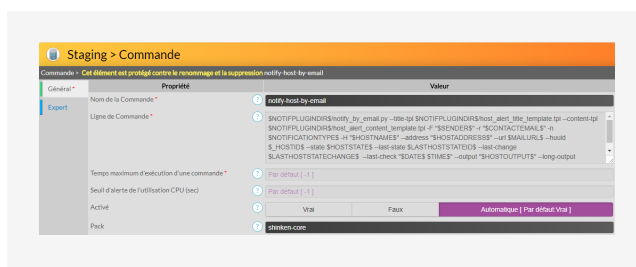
Staging > Commande

Commande > Cet élément est protégé contre le renommage et la suppression notify-host-by-email

Général *

Export

| Propriété | | Valeur |
|---|---|---|
| Nom de la Commande * | ? | notify-host-by-email |
| Ligne de Commande * | ? | $NOTIFPLUGINDIR$/notify_by_email.py --title-tpl $NOTIFPLUGINDIR$/host_alert_title_template.tpl --content-tpl $NOTIFPLUGINDIR$/host_alert_content_template.tpl -F "$SENDER$" -r "$CONTACTEMAIL$" -n $NOTIFICATIONTYPE$ -H "$HOSTNAME$" --address "$HOSTADDRESS$" --url $MAILURL$ --huuid $_HOSTID$ --state $HOSTSTATE$ --last-state $LASTHOSTSTATEID$ --last-change $LASTHOSTSTATECHANGE$ --last-check "$DATE$ $TIME$" --output "$HOSTOUTPUT$" --long-output |
| Temps maximum d'exécution d'une commande * | ? | Par défaut [ -1 ] |
| Seuil d'alerte de l'utilisation CPU (sec) | ? | Par défaut [ -1 ] |
| Activé | ? | Vrai \| Faux \| Automatique [ Par défaut Vrai ] |
| Pack | ? | shinken-core |